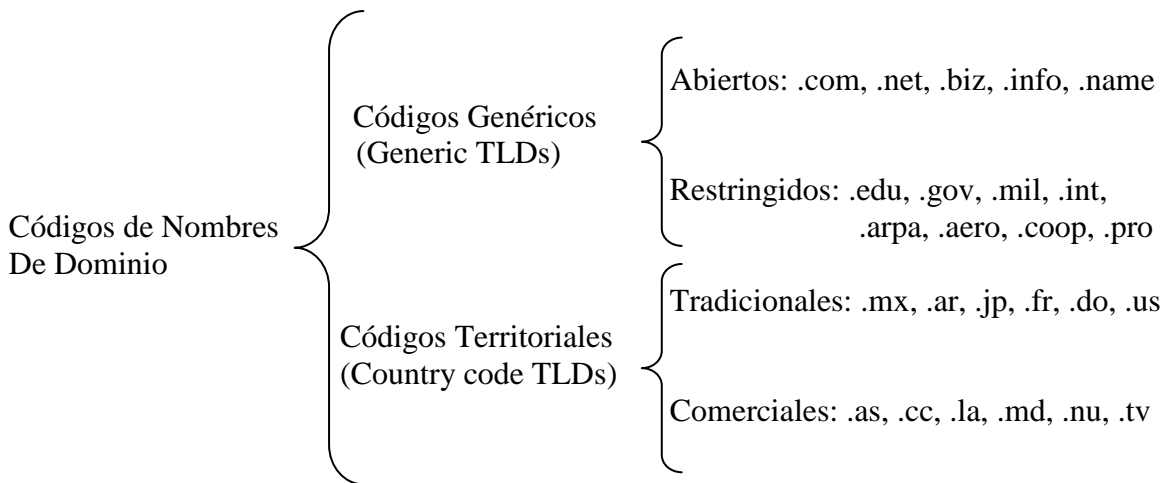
Códigos de Nombres De Dominio

Códigos Genéricos (Generic TLDs)

Abiertos: .com, .net, .biz, .info, .name

Restringidos: .edu, .gov, .mil, .int, .arpa, .aero, .coop, .pro

Códigos Territoriales (Country code TLDs)

Tradicionales: .mx, .ar, .jp, .fr, .do, .us

Comerciales: .as, .cc, .la, .md, .nu, .tv